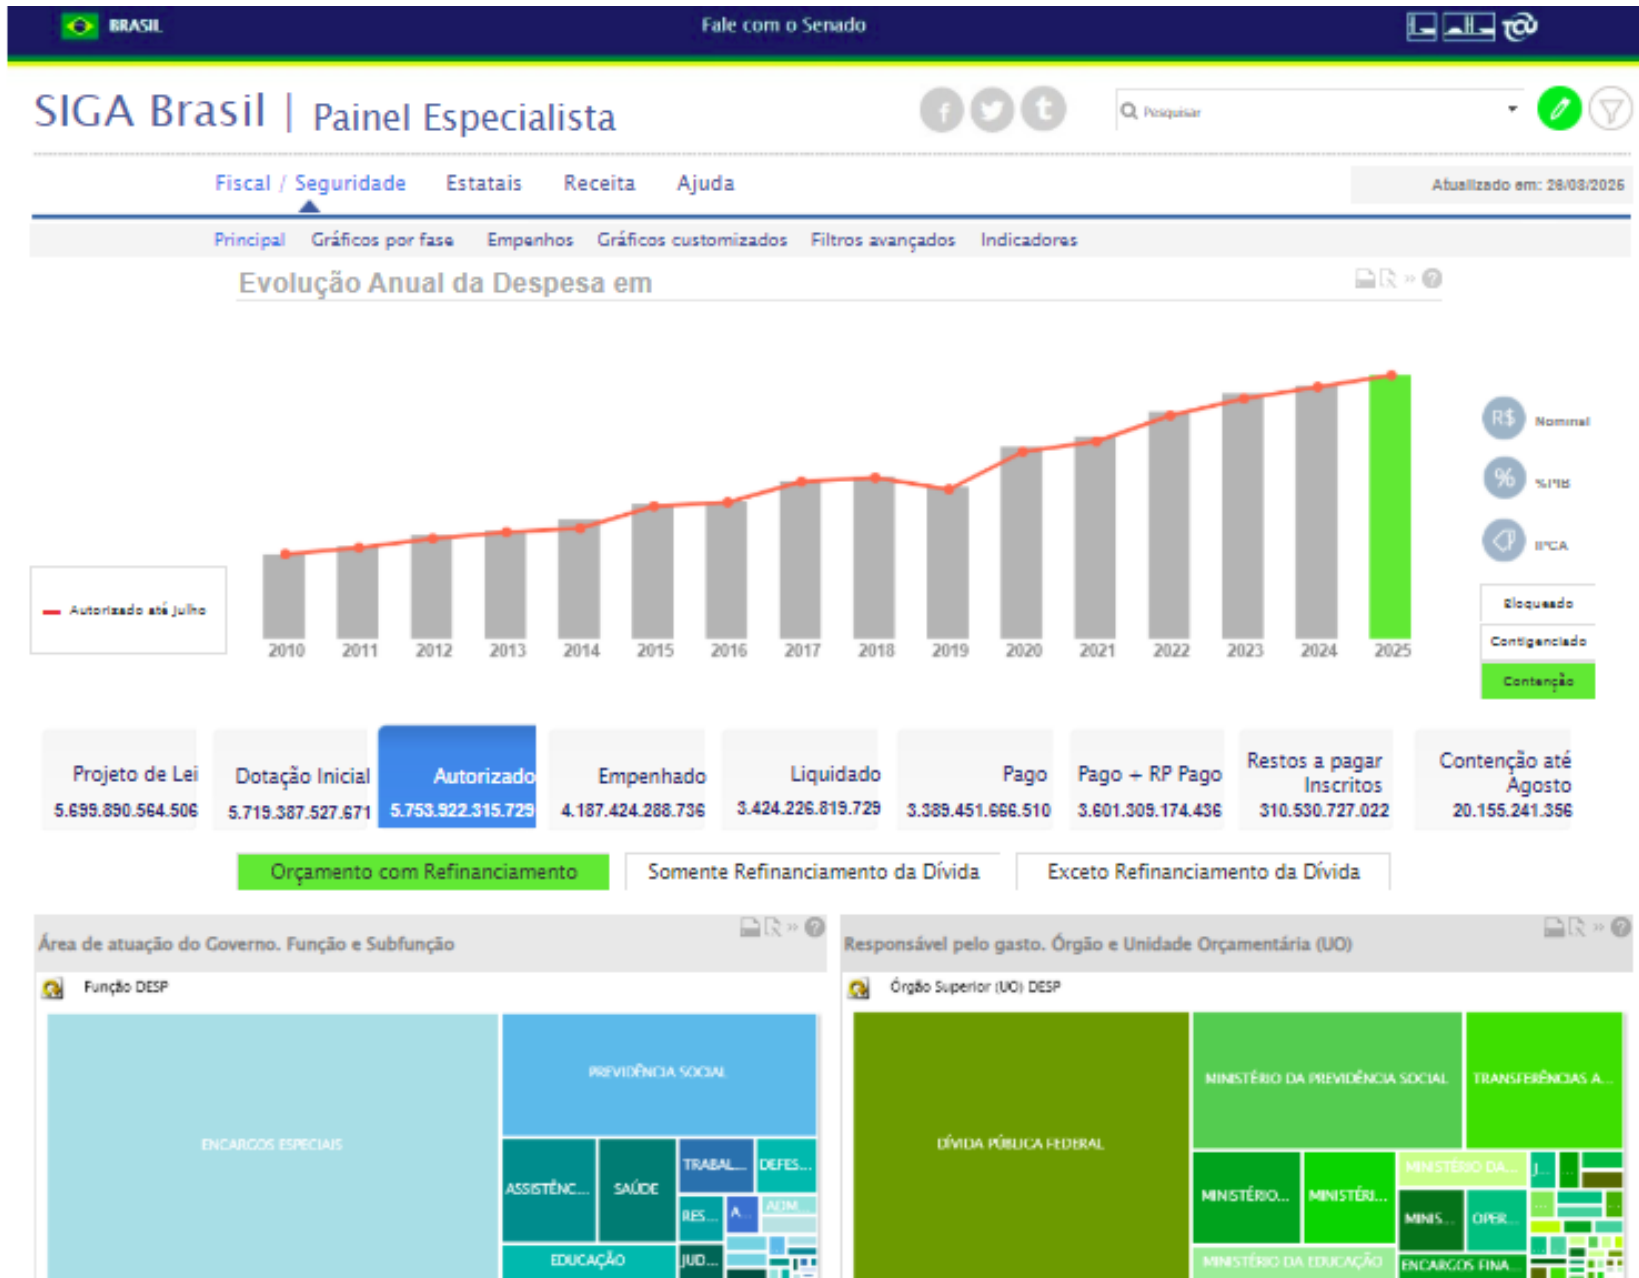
BRASIL Fale com o Senado

SIGA Brasil | Painel Especialista

Pesquisar

Fiscal / Seguridade Estatais Receita Ajuda

Atualizado em: 28/08/2025

Principal Gráficos por fase Empenhos Gráficos customizados Filtros avançados Indicadores

Evolução Anual da Despesa em

Autorizado até Julho

2010 2011 2012 2013 2014 2015 2016 2017 2018 2019 2020 2021 2022 2023 2024 2025

R$ Nominal
% %PIB
IPCA

Bloqueado
Contigenciado
Contenção

| Projeto de Lei | Dotação Inicial | Autorizado | Empenhado | Liquidado | Pago | Pago + RP Pago | Restos a pagar Inscritos | Contenção até Agosto |
|---|---|---|---|---|---|---|---|---|
| 5.699.890.564.506 | 5.719.387.527.671 | 5.753.922.315.729 | 4.187.424.288.736 | 3.424.226.819.729 | 3.389.451.666.510 | 3.601.309.174.436 | 310.530.727.022 | 20.155.241.356 |

Orçamento com Refinanciamento Somente Refinanciamento da Dívida Exceto Refinanciamento da Dívida

Área de atuação do Governo. Função e Subfunção

Função DESP

ENCARGOS ESPECIAIS
PREVIDÊNCIA SOCIAL
ASSISTÊNC...
SAÚDE
TRABAL...
DEFES...
RES...
A...
ADM...
EDUCAÇÃO
JUD...

Responsável pelo gasto. Órgão e Unidade Orçamentária (UO)

Órgão Superior (UO) DESP

DÍVIDA PÚBLICA FEDERAL
MINISTÉRIO DA PREVIDÊNCIA SOCIAL
TRANSFERÊNCIAS A...
MINISTÉRIO...
MINISTÉRI...
MINISTÉRIO DA...
J...
MINIS...
OPER...
MINISTÉRIO DA EDUCAÇÃO
ENCARGOS FINA...